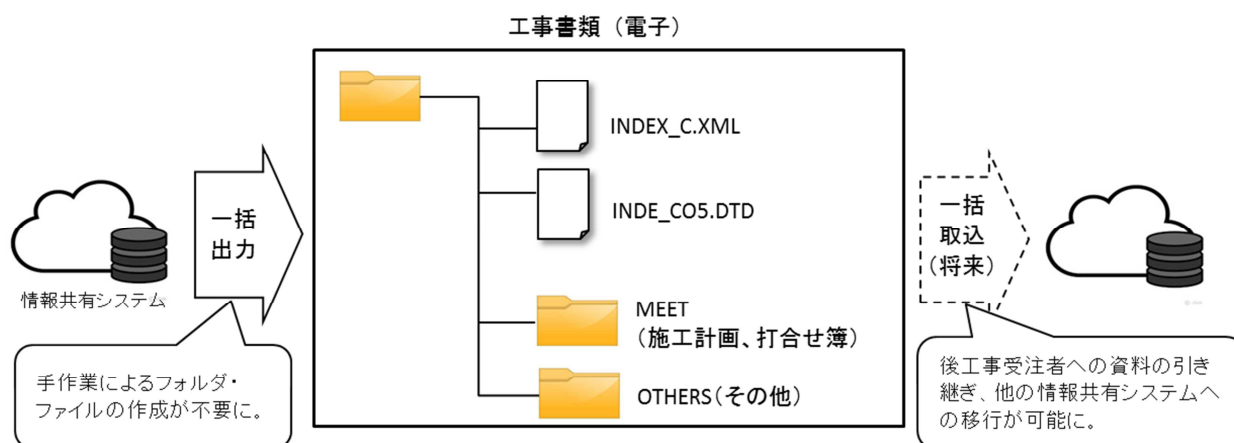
工事書類（電子）

情報共有システム

一括
出力

INDEX_C.XML

INDE_CO5.DTD

MEET
（施工計画、打合せ簿）

OTHERS（その他）

一括
取込
（将来）

手作業によるフォルダ・ファイルの作成が不要に。

後工事受注者への資料の引き継ぎ、他の情報共有システムへの移行が可能に。